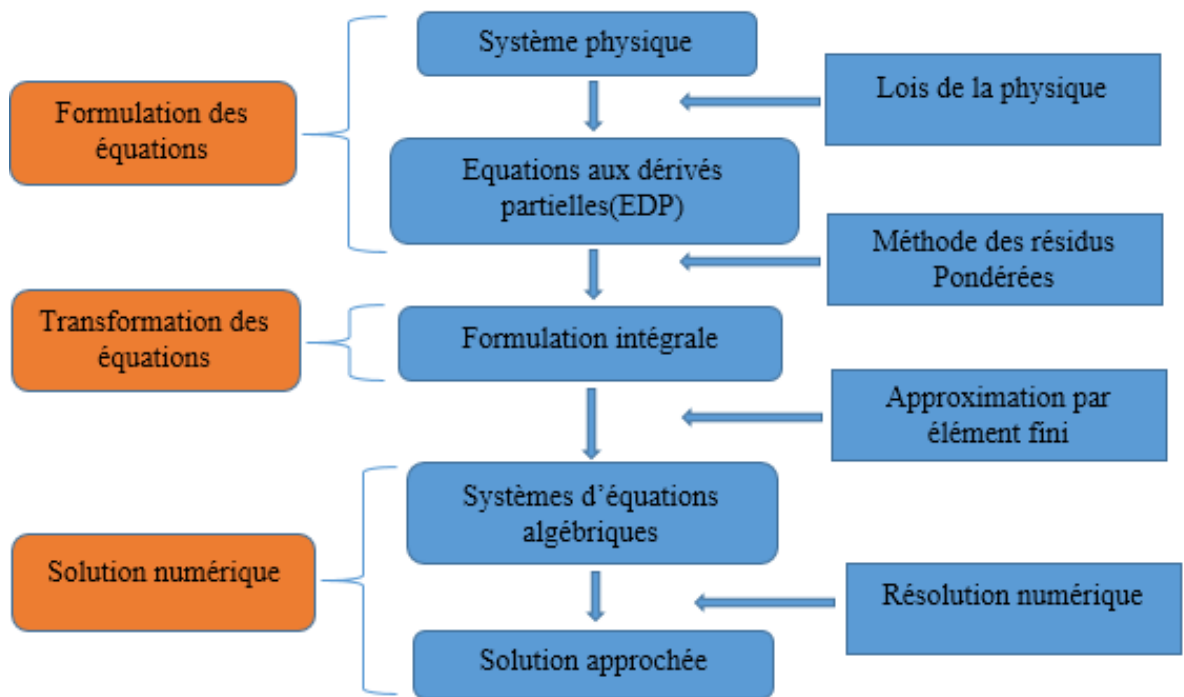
Formulation des équations

Système physique

Lois de la physique

Equations aux dérivés partielles(EDP)

Méthode des résidus Pondérées

Transformation des équations

Formulation intégrale

Approximation par élément fini

Solution numérique

Systèmes d'équations algébriques

Résolution numérique

Solution approchée